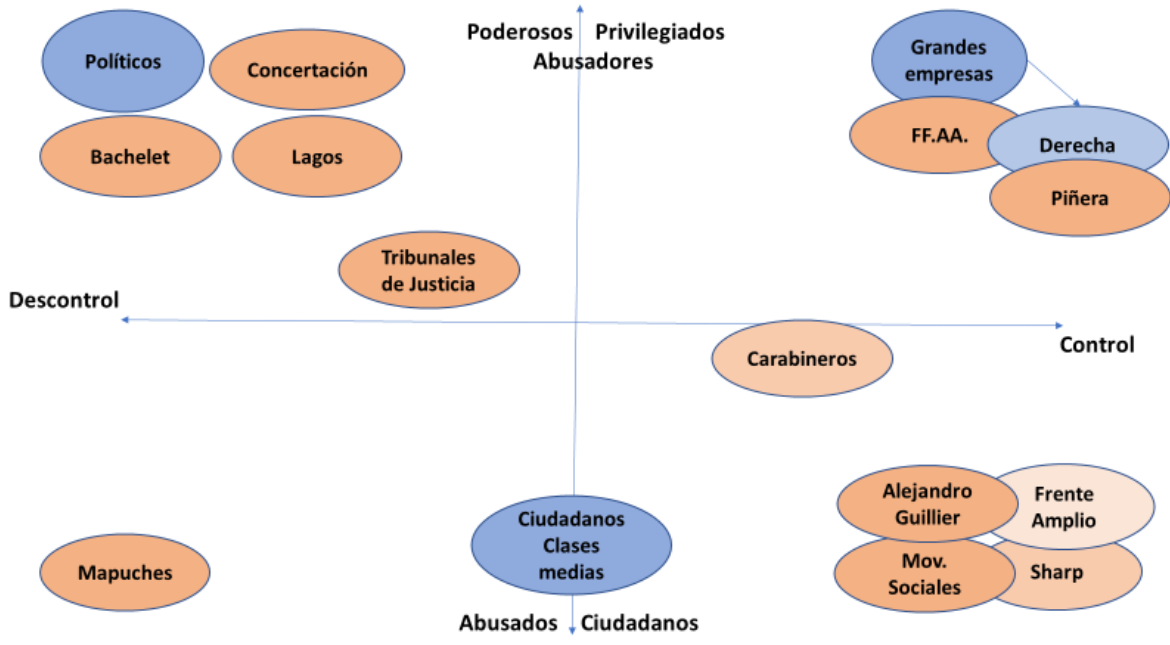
Poderosos Privilegiados
Abusadores

Políticos

Concertación

Bachelet

Lagos

Grandes empresas

FF.AA.

Derecha

Piñera

Tribunales de Justicia

Descontrol

Control

Carabineros

Alejandro Guillier

Frente Amplio

Mov. Sociales

Sharp

Mapuches

Ciudadanos Clases medias

Abusados Ciudadanos